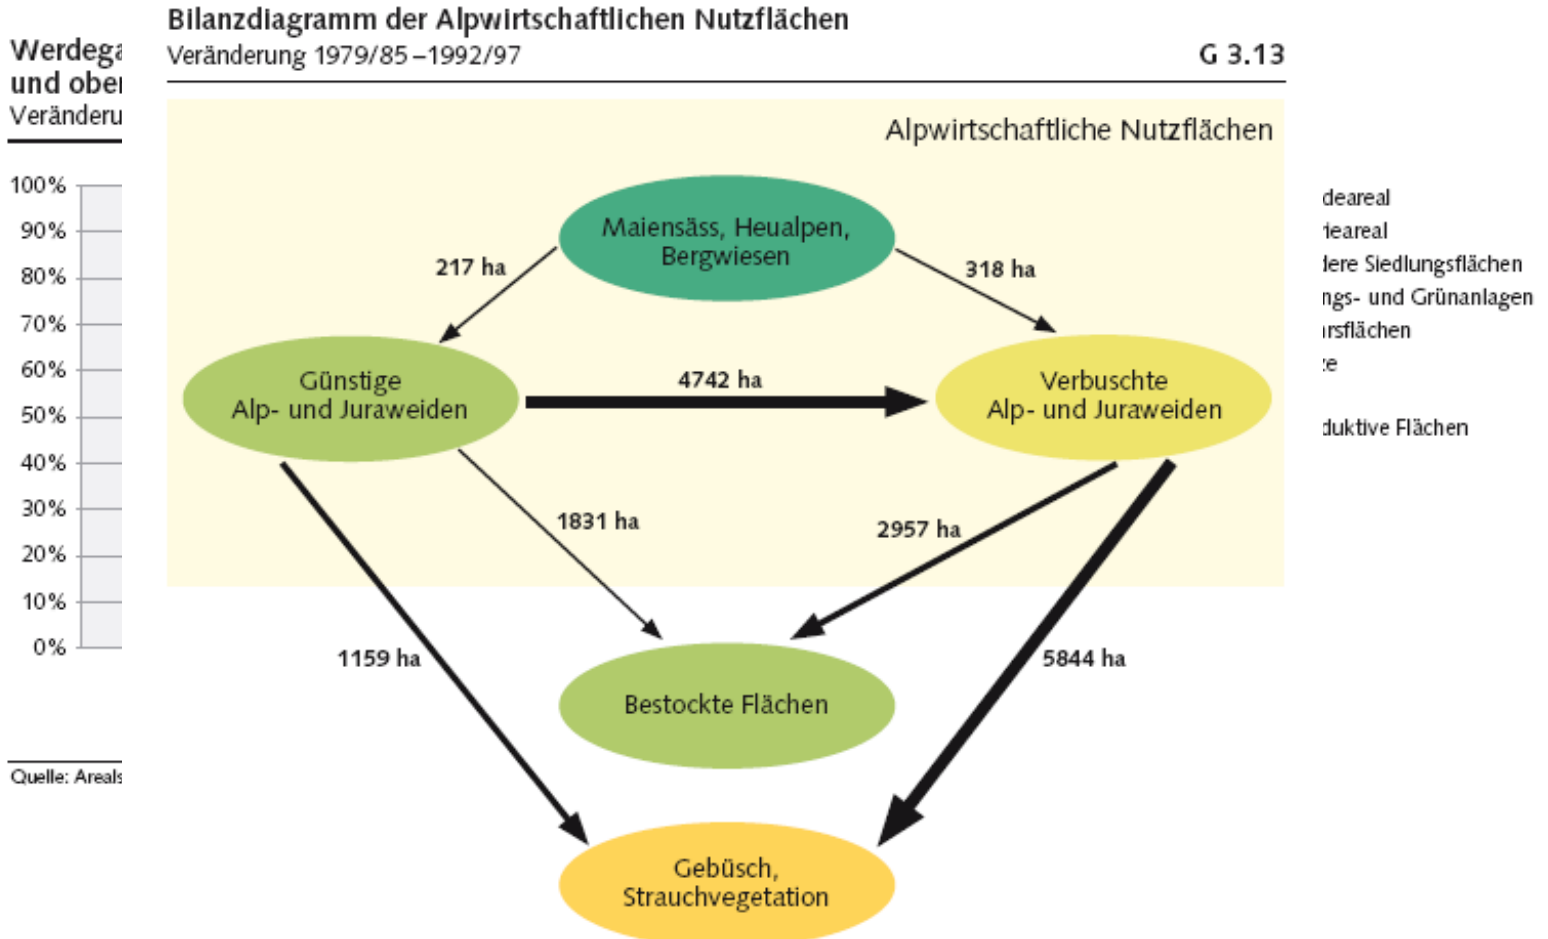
Werdega
und ober
Veränderu

100%
90%
80%
70%
60%
50%
40%
30%
20%
10%
0%

Quelle: Areals

Bilanzdiagramm der Alpwirtschaftlichen Nutzflächen
Veränderung 1979/85 – 1992/97

G 3.13

Alpwirtschaftliche Nutzflächen

Maiensäss, Heualpen, Bergwiesen

217 ha

318 ha

Günstige Alp- und Juraweiden

4742 ha

Verbuschte Alp- und Juraweiden

1831 ha

2957 ha

1159 ha

5844 ha

Bestockte Flächen

Gebüsch, Strauchvegetation

deareal
ieareal
lere Siedlungsflächen
ngs- und Grünanlagen
ırsflächen
:e
duktive Flächen